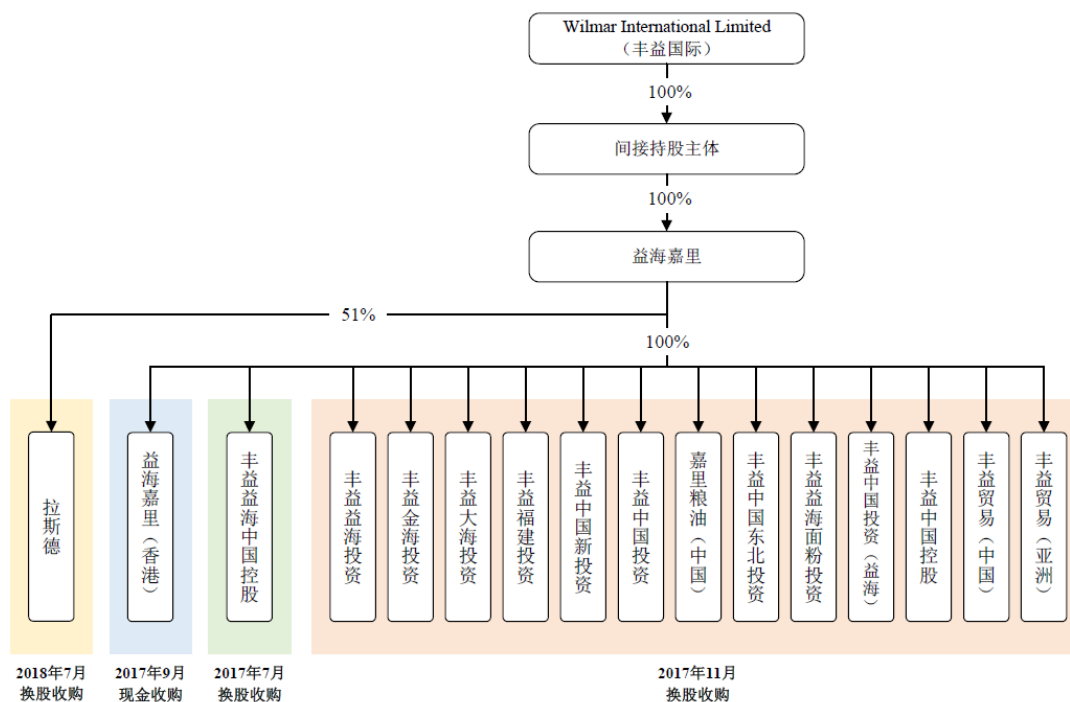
Wilmar International Limited
（丰益国际）

100%

间接持股主体

100%

益海嘉里

51%

100%

拉斯德

益海嘉里（香港）

丰益益海中国控股

丰益益海投资

丰益金海投资

丰益大海投资

丰益福建投资

丰益中国新投资

丰益中国投资

嘉里粮油（中国）

丰益中国东北投资

丰益益海面粉投资

丰益中国投资（益海）

丰益中国控股

丰益贸易（中国）

丰益贸易（亚洲）

2018年7月
换股收购

2017年9月
现金收购

2017年7月
换股收购

2017年11月
换股收购